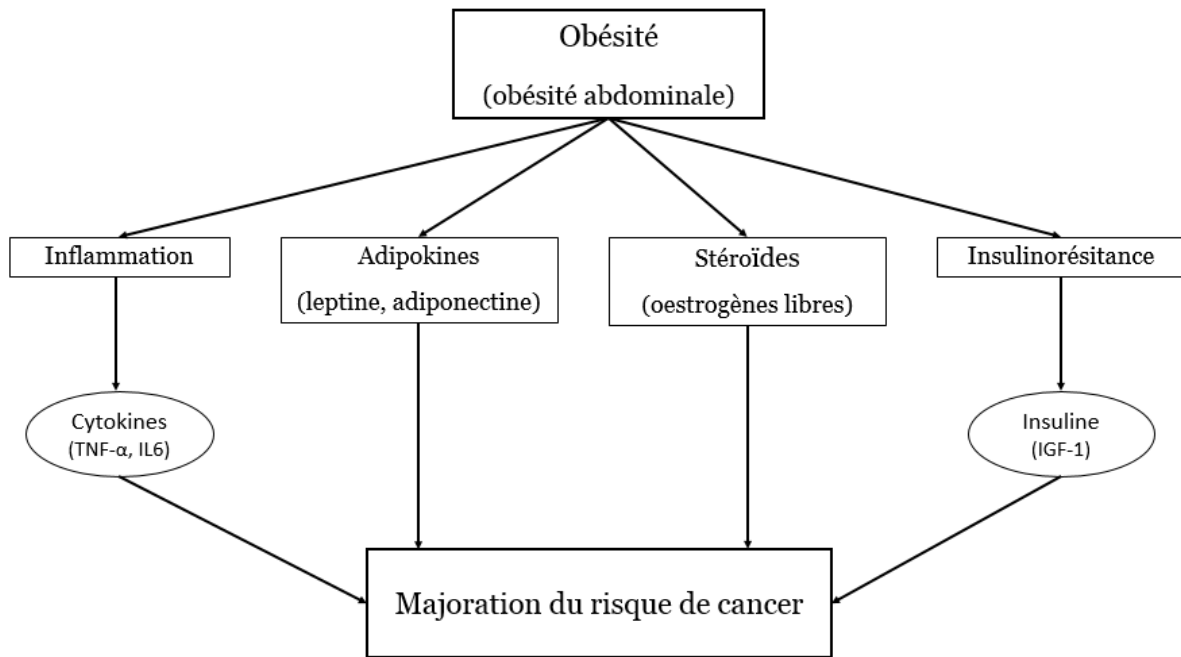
Obésité

(obésité abdominale)

Inflammation

Adipokines

(leptine, adiponectine)

Stéroïdes

(oestrogènes libres)

Insulinorésitance

Cytokines
(TNF-α, IL6)

Insuline
(IGF-1)

Majoration du risque de cancer